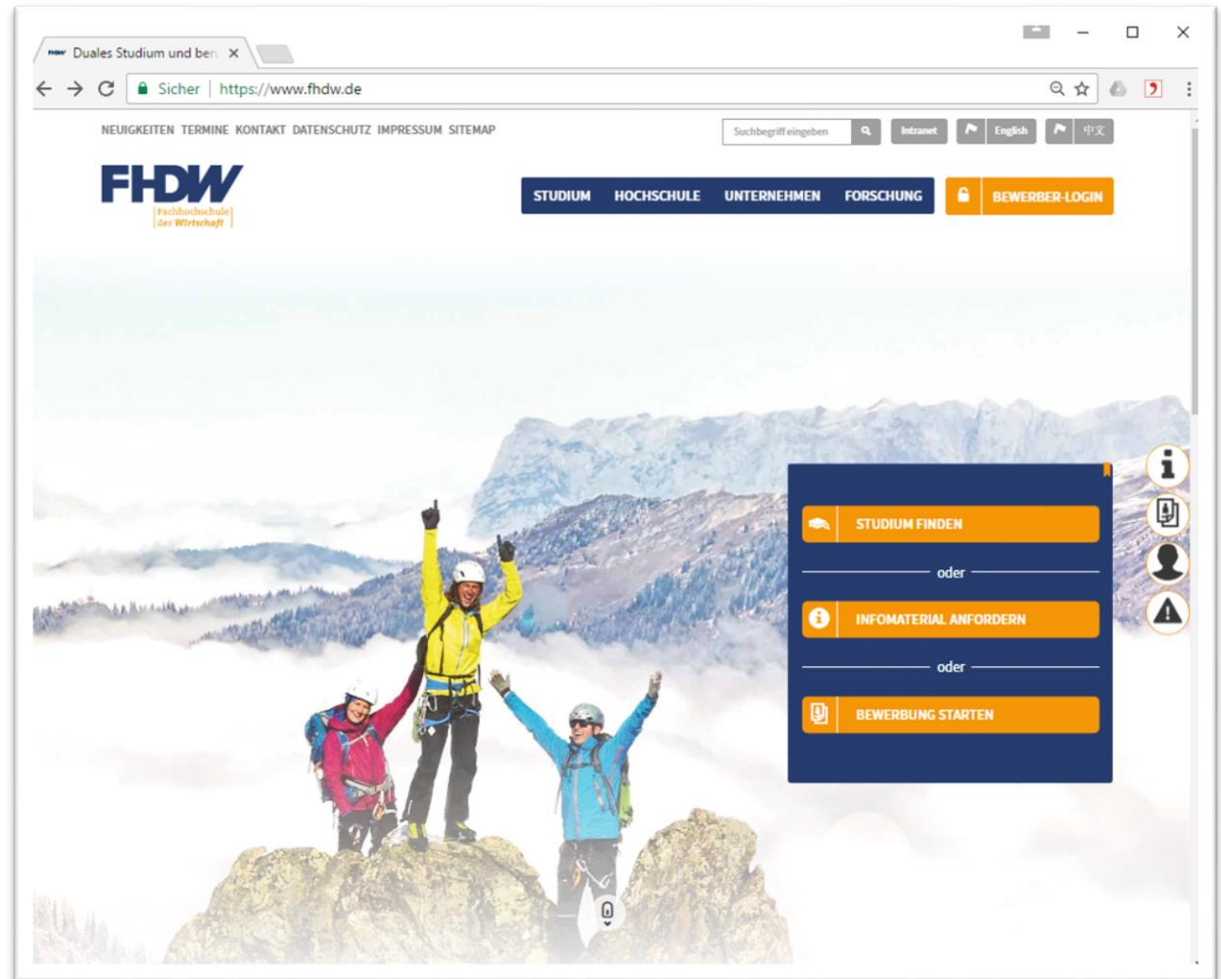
Duales Studium und beru ×

Sicher | https://www.fhdw.de

NEUIGKEITEN TERMINE KONTAKT DATENSCHUTZ IMPRESSUM SITEMAP

Suchbegriff eingeben

Intranet

English

中文

FHDW
Fachhochschule der Wirtschaft

STUDIUM HOCHSCHULE UNTERNEHMEN FORSCHUNG

BEWERBER-LOGIN

STUDIUM FINDEN

oder

INFOMATERIAL ANFORDERN

oder

BEWERBUNG STARTEN